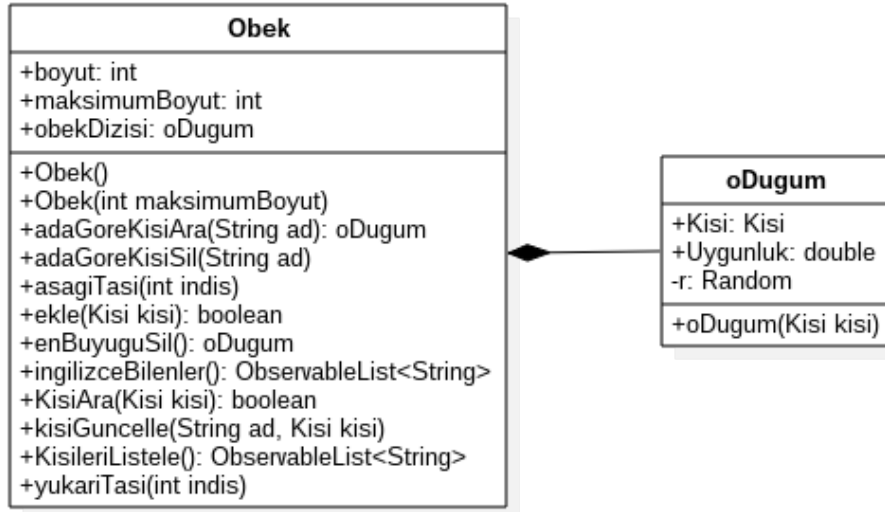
Obek

+boyut: int
+maksimumBoyut: int
+obekDizisi: oDugum

+Obek()
+Obek(int maksimumBoyut)
+adaGoreKisiAra(String ad): oDugum
+adaGoreKisiSil(String ad)
+asagiTasi(int indis)
+ekle(Kisi kisi): boolean
+enBuyuguSil(): oDugum
+ingilizceBilenler(): ObservableList<String>
+KisiAra(Kisi kisi): boolean
+kisiGuncelle(String ad, Kisi kisi)
+KisileriListele(): ObservableList<String>
+yukariTasi(int indis)

oDugum

+Kisi: Kisi
+Uygunluk: double
-r: Random

+oDugum(Kisi kisi)